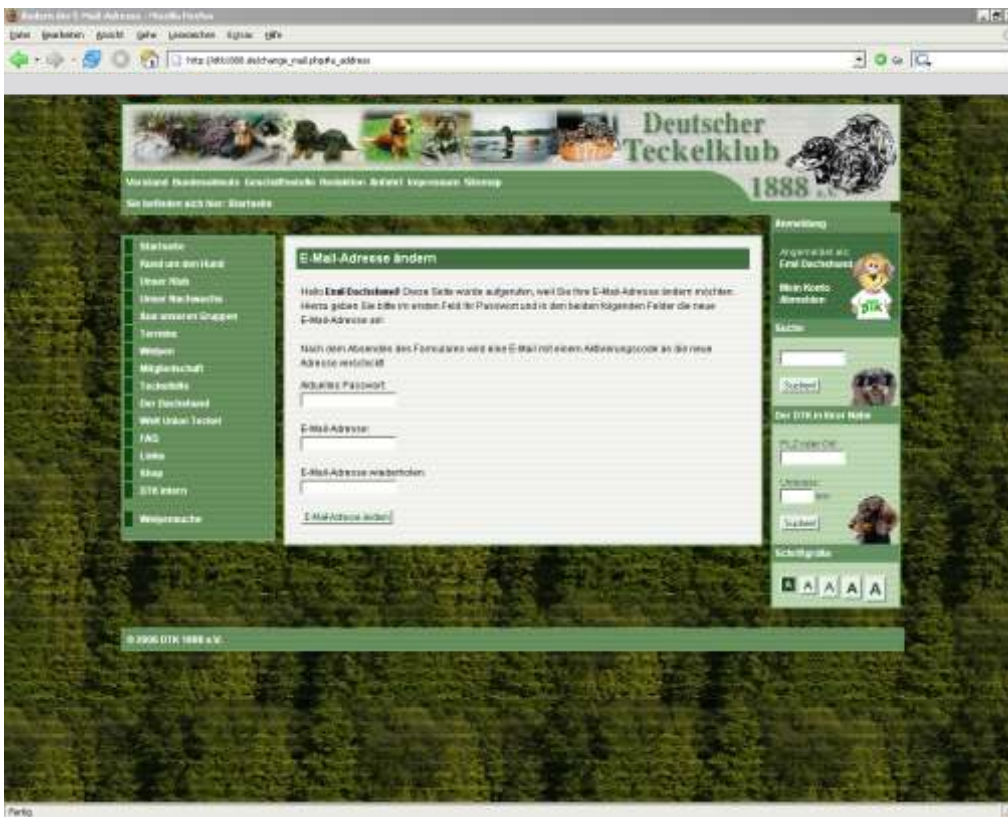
Ändern der E-Mail-Adresse - Mozilla Firefox

Datei Bearbeiten Ansicht Gehe Lesezeichen Extras Hilfe

http://dtk1888.de/change_mail.php#e_address

Deutscher Teckelklub 1888 e.V.

Vorstand Bundesverbände Geschäftsstelle Redaktion Anfahrt Impressum Sitemap

Sie befinden sich hier: Startseite

Startseite
Rund um den Hund
Unser Rüde
Unser Nachwuchs
Aus unseren Gruppen
Termine
Welpen
Mitgliedschaft
Teckelhilfe
Der Dachshund
Welt Unser Teckel
FAQ
Links
Shop
DTK intern

Welpensuche

E-Mail-Adresse ändern

Hallo **Emil Dachshund**! Diese Seite wurde aufgerufen, weil Sie Ihre E-Mail-Adresse ändern möchten. Hierzu geben Sie bitte im ersten Feld Ihr Passwort und in den beiden folgenden Felder die neue E-Mail-Adresse an.

Nach dem Absenden des Formulares wird eine E-Mail mit einem Aktivierungscode an die neue Adresse verschickt.

Aktuelles Passwort:

E-Mail-Adresse:

E-Mail-Adresse wiederholen:

E-Mail-Adresse ändern

Anmeldung

Angemeldet als:
Emil Dachshund

Mein Konto
Abmelden

Suche

Suchen

Der DTK in Ihrer Nähe

PLZ oder Ort:

Umkreis:
km

Suchen

Schriftgröße

A A A A A

© 2006 DTK 1888 e.V.

Fertig